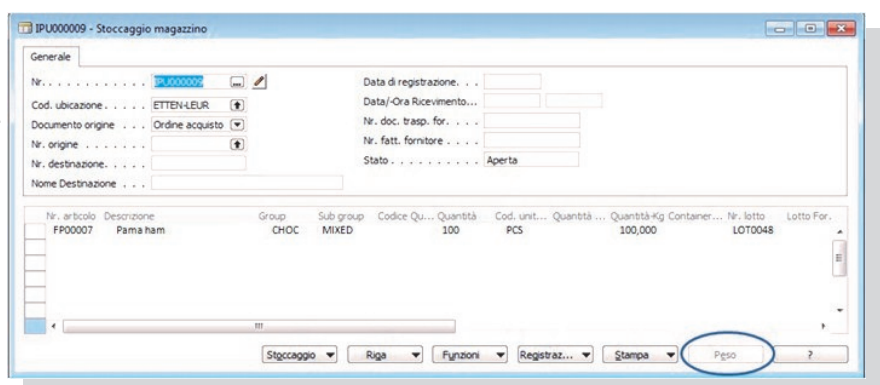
IPU000009 - Stoccaggio magazzino

Generale

Nr. . . . . . . . . . . . . IPU000009

Cod. ubicazione . . . . . ETTEN-LEUR

Documento origine . . . Ordine acquisto

Nr. origine . . . . . . .

Nr. destinazione. . . . .

Nome Destinazione . . .

Data di registrazione. . .

Data/-Ora Ricevimento...

Nr. doc. trasp. for. . . .

Nr. fatt. fornitore . . . .

Stato . . . . . . . . . . Aperta

| Nr. articolo | Descrizione | Group | Sub group | Codice Qu... | Quantità | Cod. unit... | Quantità ... | Quantità-Kg | Container... | Nr. lotto | Lotto For. |
|---|---|---|---|---|---|---|---|---|---|---|---|
| FP00007 | Pama ham | CHOC | MIXED | | 100 | PCS | | 100,000 | | LOT0048 | |

Stoccaggio | Riga | Funzioni | Registraz... | Stampa | Peso | ?